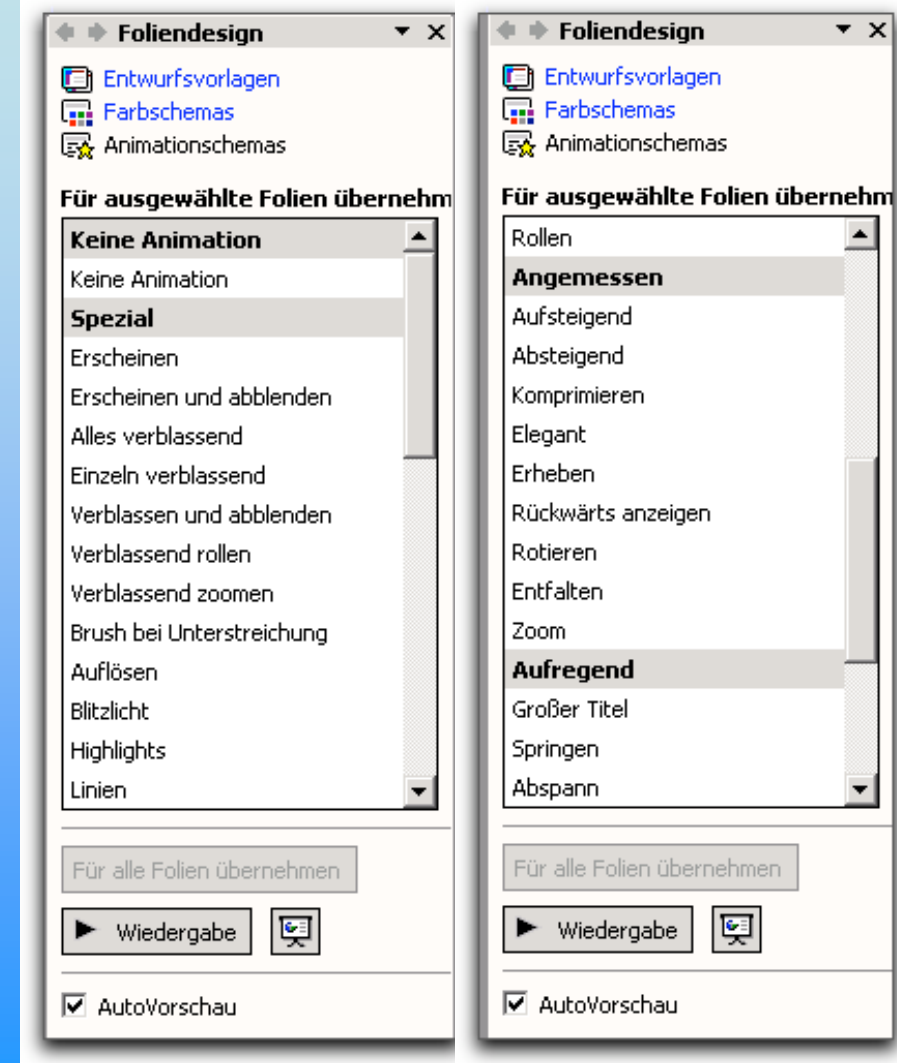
Foliendesign

Entwurfsvorlagen
Farbschemas
Animationschemas

Für ausgewählte Folien übernehm

Keine Animation
Keine Animation
Spezial
Erscheinen
Erscheinen und abblenden
Alles verblassend
Einzeln verblassend
Verblassen und abblenden
Verblassend rollen
Verblassend zoomen
Brush bei Unterstreichung
Auflösen
Blitzlicht
Highlights
Linien

Für alle Folien übernehmen

Wiedergabe

AutoVorschau

Foliendesign

Entwurfsvorlagen
Farbschemas
Animationschemas

Für ausgewählte Folien übernehm

Rollen
Angemessen
Aufsteigend
Absteigend
Komprimieren
Elegant
Erheben
Rückwärts anzeigen
Rotieren
Entfalten
Zoom
Aufregend
Großer Titel
Springen
Abspann

Für alle Folien übernehmen

Wiedergabe

AutoVorschau